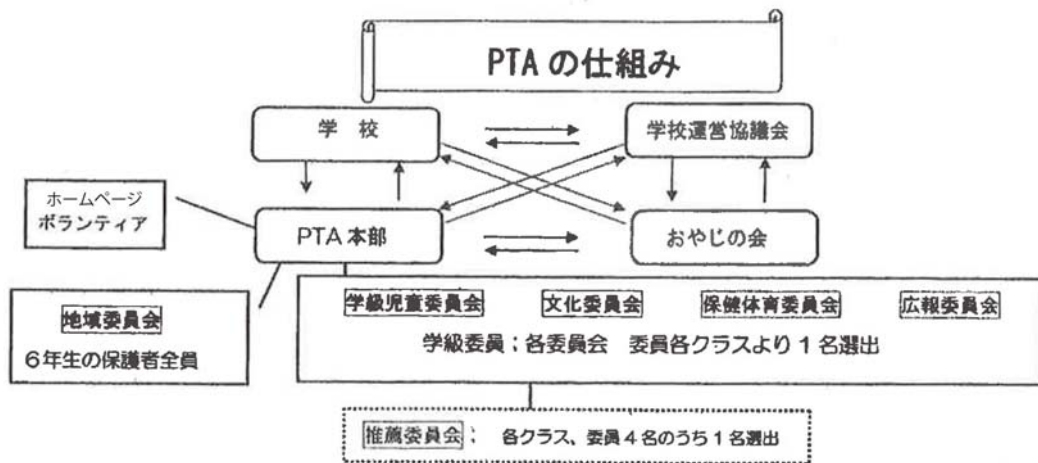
PTAの仕組み

学 校

学校運営協議会

ホームページ
ボランティア

PTA本部

おやじの会

地域委員会
6年生の保護者全員

学級児童委員会　文化委員会　保健体育委員会　広報委員会
学級委員；各委員会　委員各クラスより1名選出

推薦委員会；　各クラス、委員4名のうち1名選出